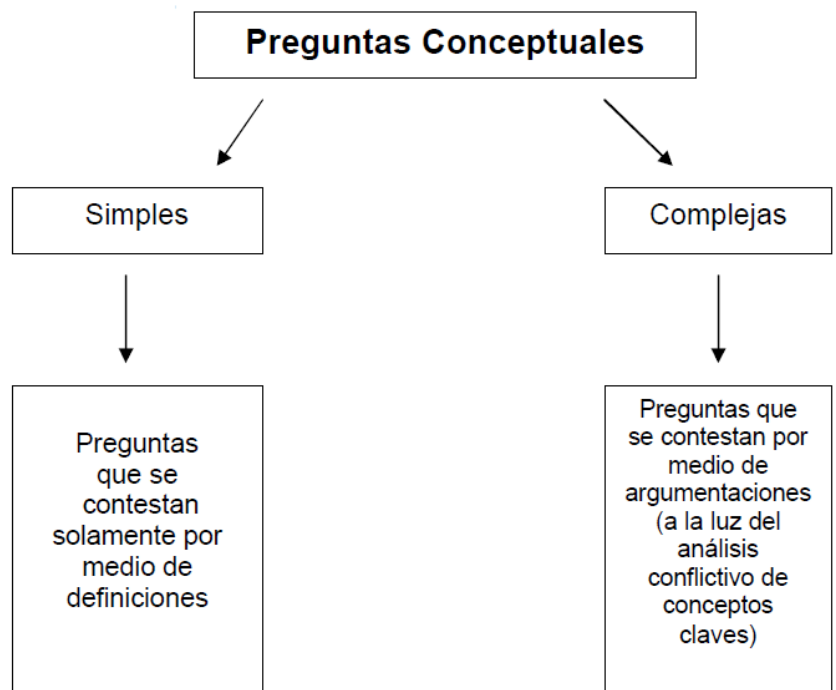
Preguntas Conceptuales

Simples

Complejas

Preguntas que se contestan solamente por medio de definiciones

Preguntas que se contestan por medio de argumentaciones (a la luz del análisis conflictivo de conceptos claves)